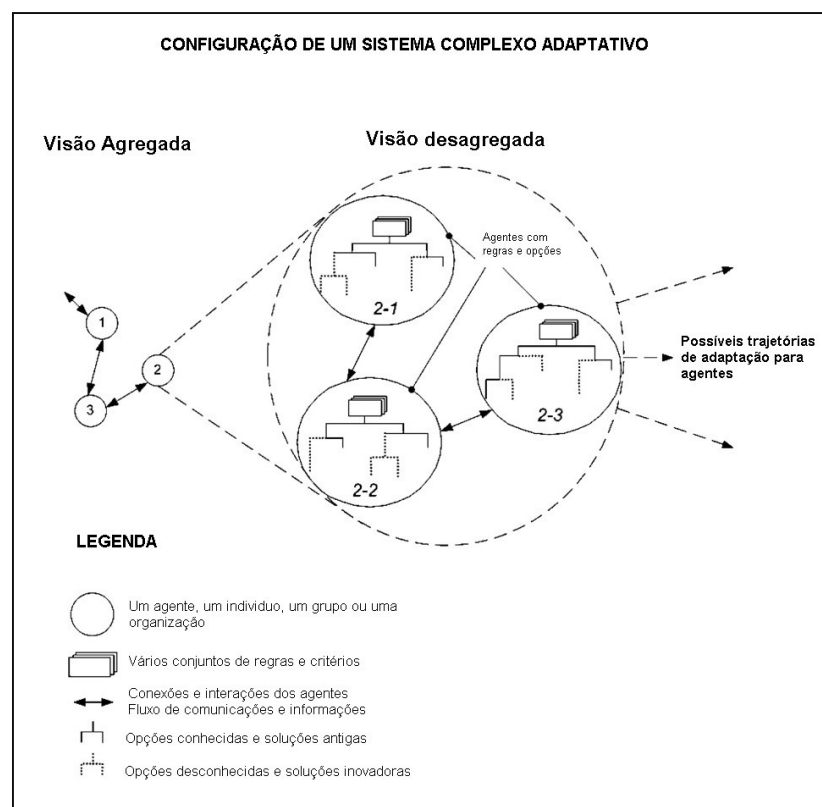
CONFIGURAÇÃO DE UM SISTEMA COMPLEXO ADAPTATIVO

Visão Agregada

Visão desagregada

Agentes com regras e opções

1

2

3

2-1

2-2

2-3

Possíveis trajetórias de adaptação para agentes

LEGENDA

Um agente, um indivíduo, um grupo ou uma organização

Vários conjuntos de regras e critérios

Conexões e interações dos agentes
Fluxo de comunicações e informações

Opções conhecidas e soluções antigas

Opções desconhecidas e soluções inovadoras